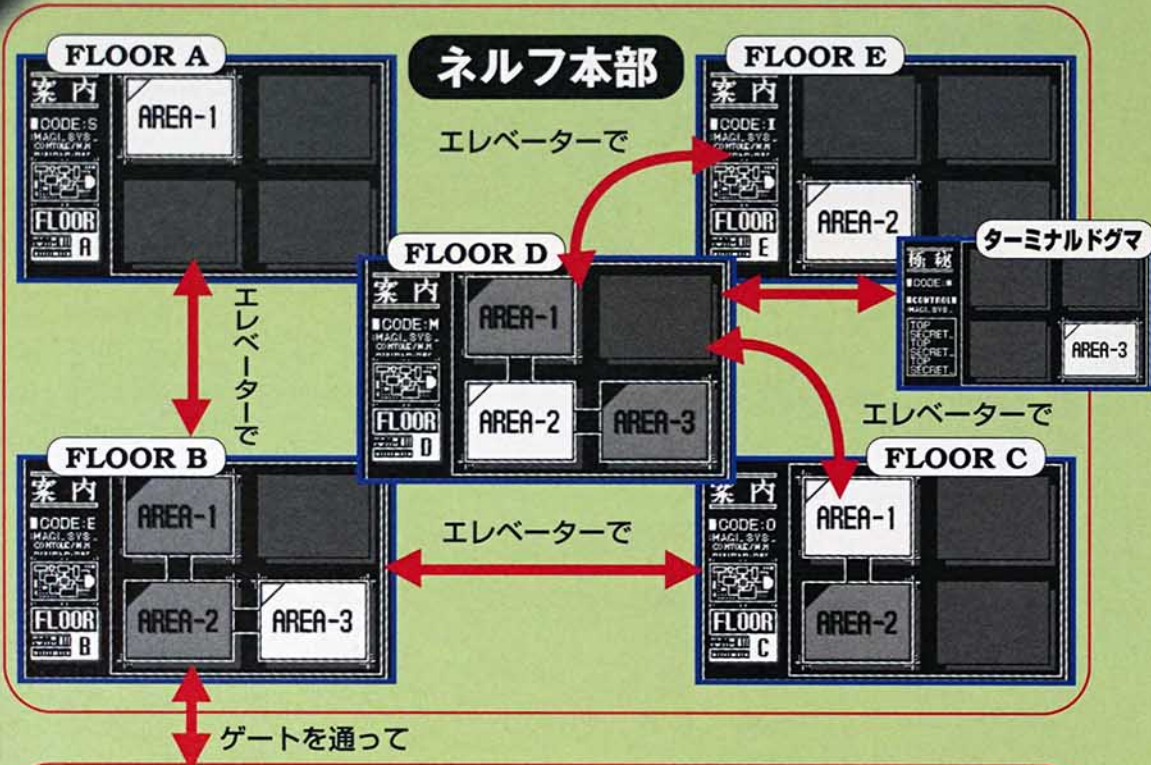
ネルフ本部

FLOOR A

案内

■CODE:S
MAGI.SYS.

FLOOR
A

AREA-1

エレベーターで

FLOOR E

案内

■CODE:I
MAGI.SYS.

FLOOR
E

AREA-2

FLOOR D

案内

■CODE:M
MAGI.SYS.

FLOOR
D

AREA-1

AREA-2

AREA-3

ターミナルドグマ

極秘

■CODE:■

■CONTROL:■
MAGI.SYS.

TOP
SECRET
TOP
SECRET
TOP
SECRET

AREA-3

エレベーターで

エレベーターで

FLOOR B

案内

■CODE:E
MAGI.SYS.

FLOOR
B

AREA-1

AREA-2

AREA-3

エレベーターで

FLOOR C

案内

■CODE:O
MAGI.SYS.

FLOOR
C

AREA-1

AREA-2

ゲートを通って